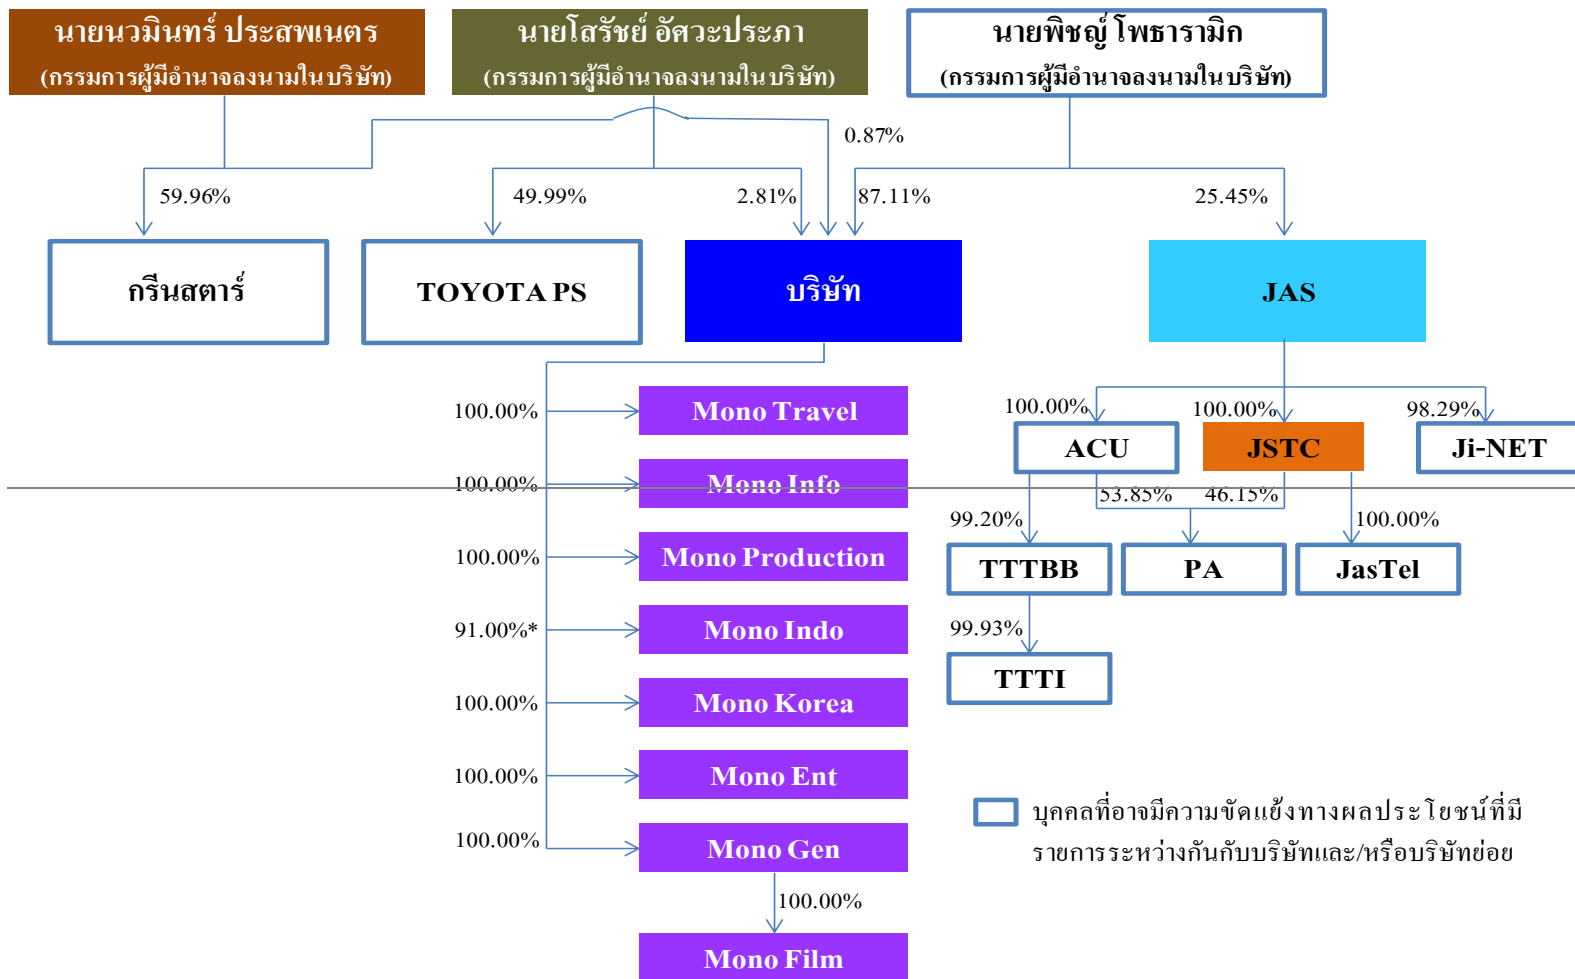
นายนวมินทร์ ประสพเนตร
(กรรมการผู้มีอำนาจลงนามในบริษัท)

นายโสรัชย์ อัศวะประภา
(กรรมการผู้มีอำนาจลงนามในบริษัท)

นายพิชญ์ โพธารามิก
(กรรมการผู้มีอำนาจลงนามในบริษัท)

0.87%

59.96%

49.99%

2.81%

87.11%

25.45%

กรีนสตาร์

TOYOTA PS

บริษัท

JAS

100.00%

Mono Travel

100.00%

Mono Info

100.00%

Mono Production

91.00%*

Mono Indo

100.00%

Mono Korea

100.00%

Mono Ent

100.00%

Mono Gen

100.00%

Mono Film

100.00%

ACU

100.00%

JSTC

98.29%

Ji-NET

99.20%

53.85%

46.15%

100.00%

TTTBB

PA

JasTel

99.93%

TTTI

บุคคลที่อาจมีความขัดแย้งทางผลประโยชน์ที่มีรายการระหว่างกันกับบริษัทและ/หรือบริษัทย่อย